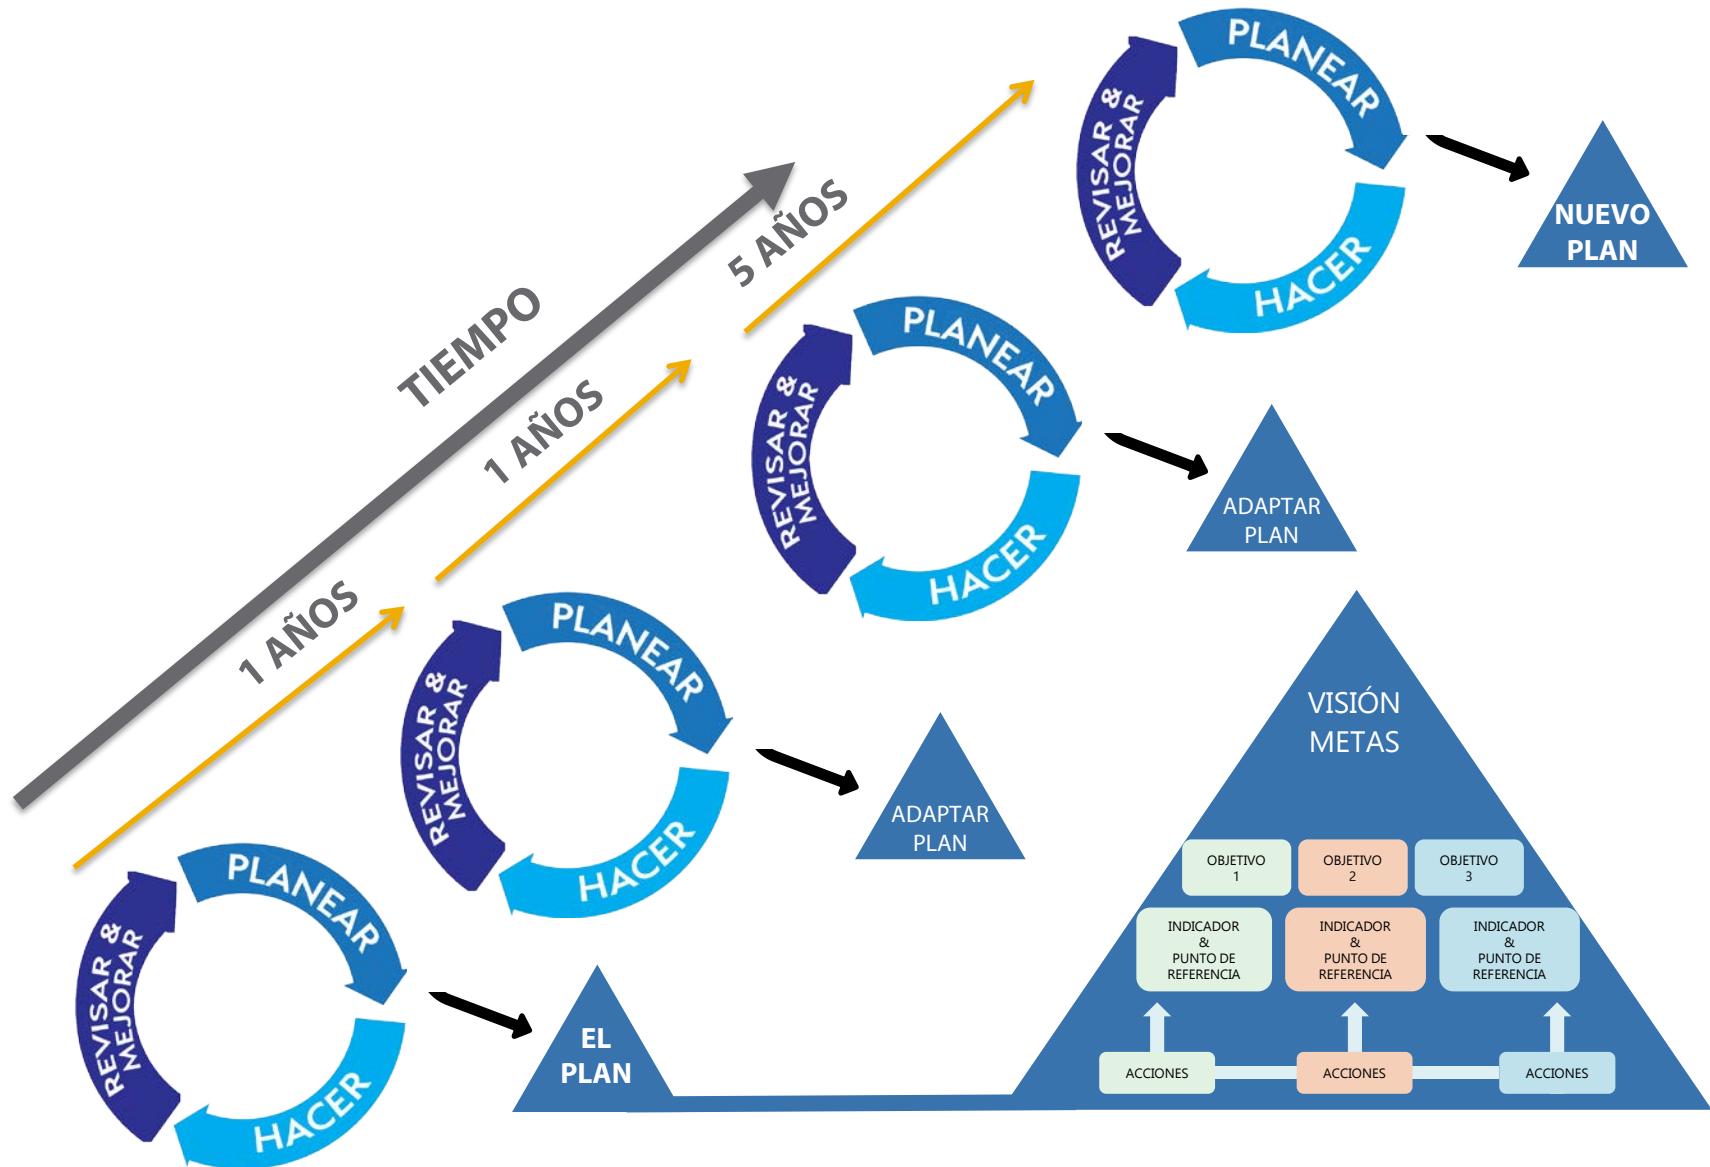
TIEMPO

1 AÑOS

1 AÑOS

5 AÑOS

PLANEAR
HACER
REVISAR & MEJORAR

NUEVO PLAN

PLANEAR
HACER
REVISAR & MEJORAR

ADAPTAR PLAN

PLANEAR
HACER
REVISAR & MEJORAR

ADAPTAR PLAN

PLANEAR
HACER
REVISAR & MEJORAR

EL PLAN

VISIÓN
METAS

OBJETIVO 1
OBJETIVO 2
OBJETIVO 3

INDICADOR & PUNTO DE REFERENCIA
INDICADOR & PUNTO DE REFERENCIA
INDICADOR & PUNTO DE REFERENCIA

ACCIONES
ACCIONES
ACCIONES